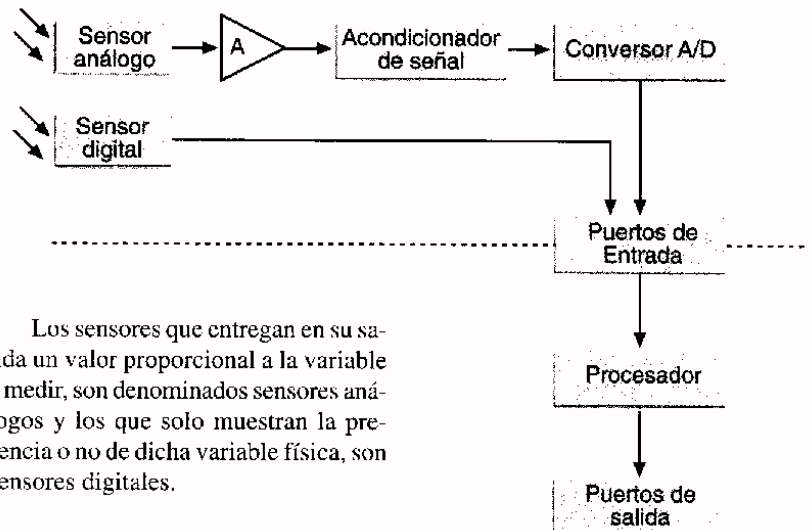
Sensor análogo

A

Acondicionador de señal

Conversor A/D

Sensor digital

Puertos de Entrada

Procesador

Puertos de salida

Los sensores que entregan en su sa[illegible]da un valor proporcional a la variable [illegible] medir, son denominados sensores aná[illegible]ogos y los que solo muestran la pre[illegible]encia o no de dicha variable física, son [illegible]ensores digitales.